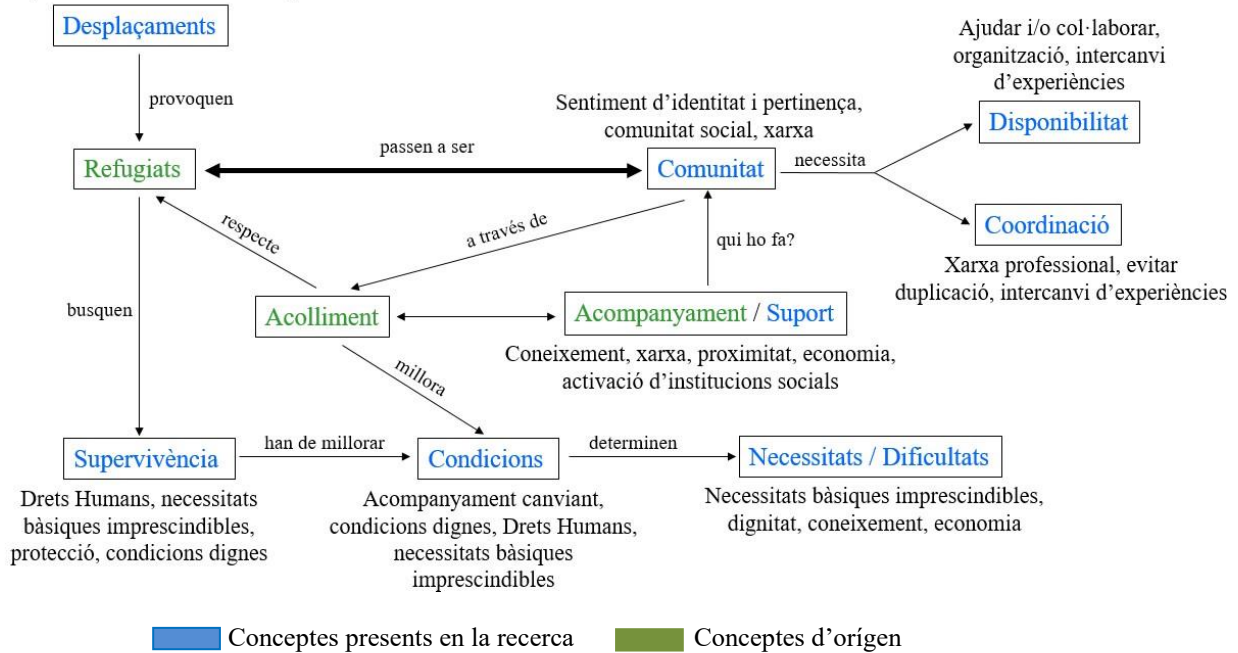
Desplaçaments

provoquen

Refugiats

passen a ser

Sentiment d'identitat i pertinença, comunitat social, xarxa

Comunitat

necessita

Ajudar i/o col·laborar, organització, intercanvi d'experiències

Disponibilitat

Coordinació

Xarxa professional, evitar duplicació, intercanvi d'experiències

respecte

a través de

qui ho fa?

busquen

Acolliment

Acompanyament / Suport

Coneixement, xarxa, proximitat, economia, activació d'institucions socials

millora

Supervivència

han de millorar

Condicions

determinen

Necessitats / Dificultats

Drets Humans, necessitats bàsiques imprescindibles, protecció, condicions dignes

Acompanyament canviant, condicions dignes, Drets Humans, necessitats bàsiques imprescindibles

Necessitats bàsiques imprescindibles, dignitat, coneixement, economia

Conceptes presents en la recerca

Conceptes d'orígen